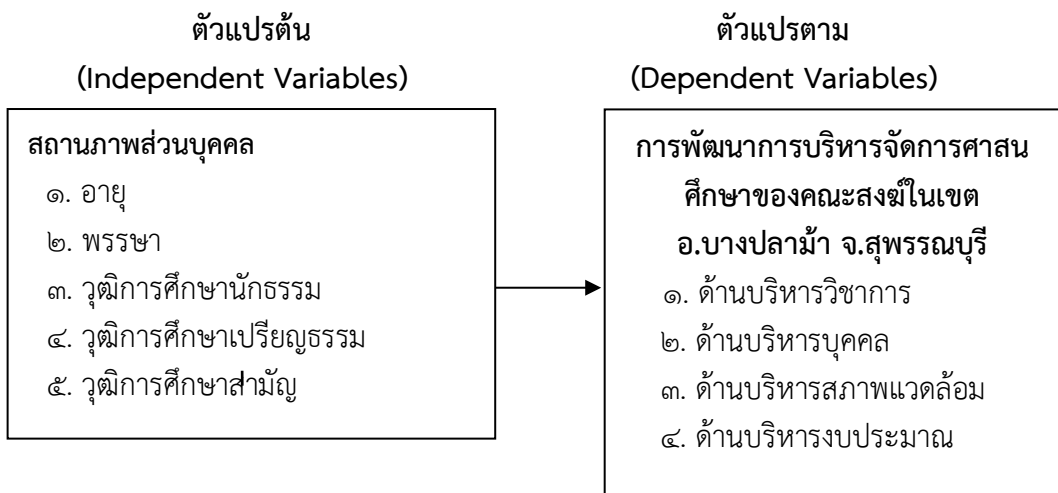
ตัวแปรต้น
(Independent Variables)

สถานภาพส่วนบุคคล
๑. อายุ
๒. พรรษา
๓. วุฒิการศึกษานักธรรม
๔. วุฒิการศึกษาเปรียญธรรม
๕. วุฒิการศึกษาสามัญ

ตัวแปรตาม
(Dependent Variables)

การพัฒนาการบริหารจัดการศาสนศึกษาของคณะสงฆ์ในเขต อ.บางปลาม้า จ.สุพรรณบุรี
๑. ด้านบริหารวิชาการ
๒. ด้านบริหารบุคคล
๓. ด้านบริหารสภาพแวดล้อม
๔. ด้านบริหารงบประมาณ